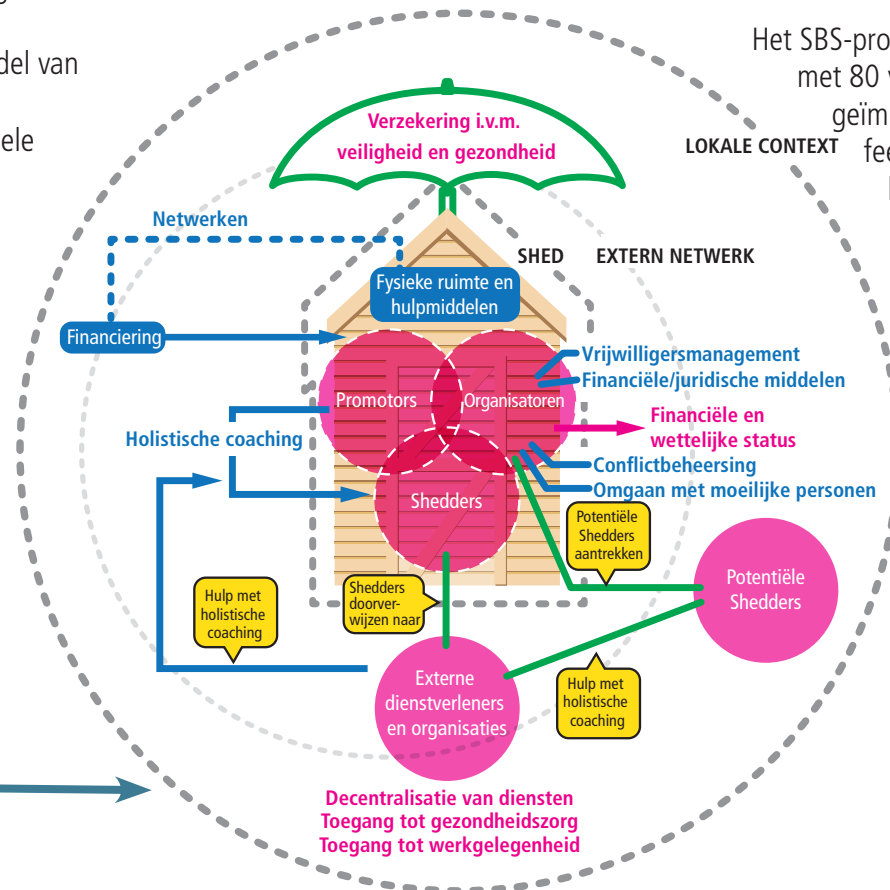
del van

ele

Het SBS-pro
met 80
geïm
fe

LOKALE CONTEXT

Verzekering i.v.m. veiligheid en gezondheid

Netwerken

SHED

EXTERN NETWERK

Fysieke ruimte en hulpmiddelen

Financiering

Vrijwilligersmanagement
Financiële/juridische middelen

Promotors

Organisatoren

Financiële en wettelijke status

Holistische coaching

Conflictbeheersing

Omgaan met moeilijke personen

Shedders

Potentiële Shedders aantrekken

Potentiële Shedders

Hulp met holistische coaching

Shedders doorverwijzen naar

Externe dienstverleners en organisaties

Hulp met holistische coaching

Decentralisatie van diensten
Toegang tot gezondheidszorg
Toegang tot werkgelegenheid